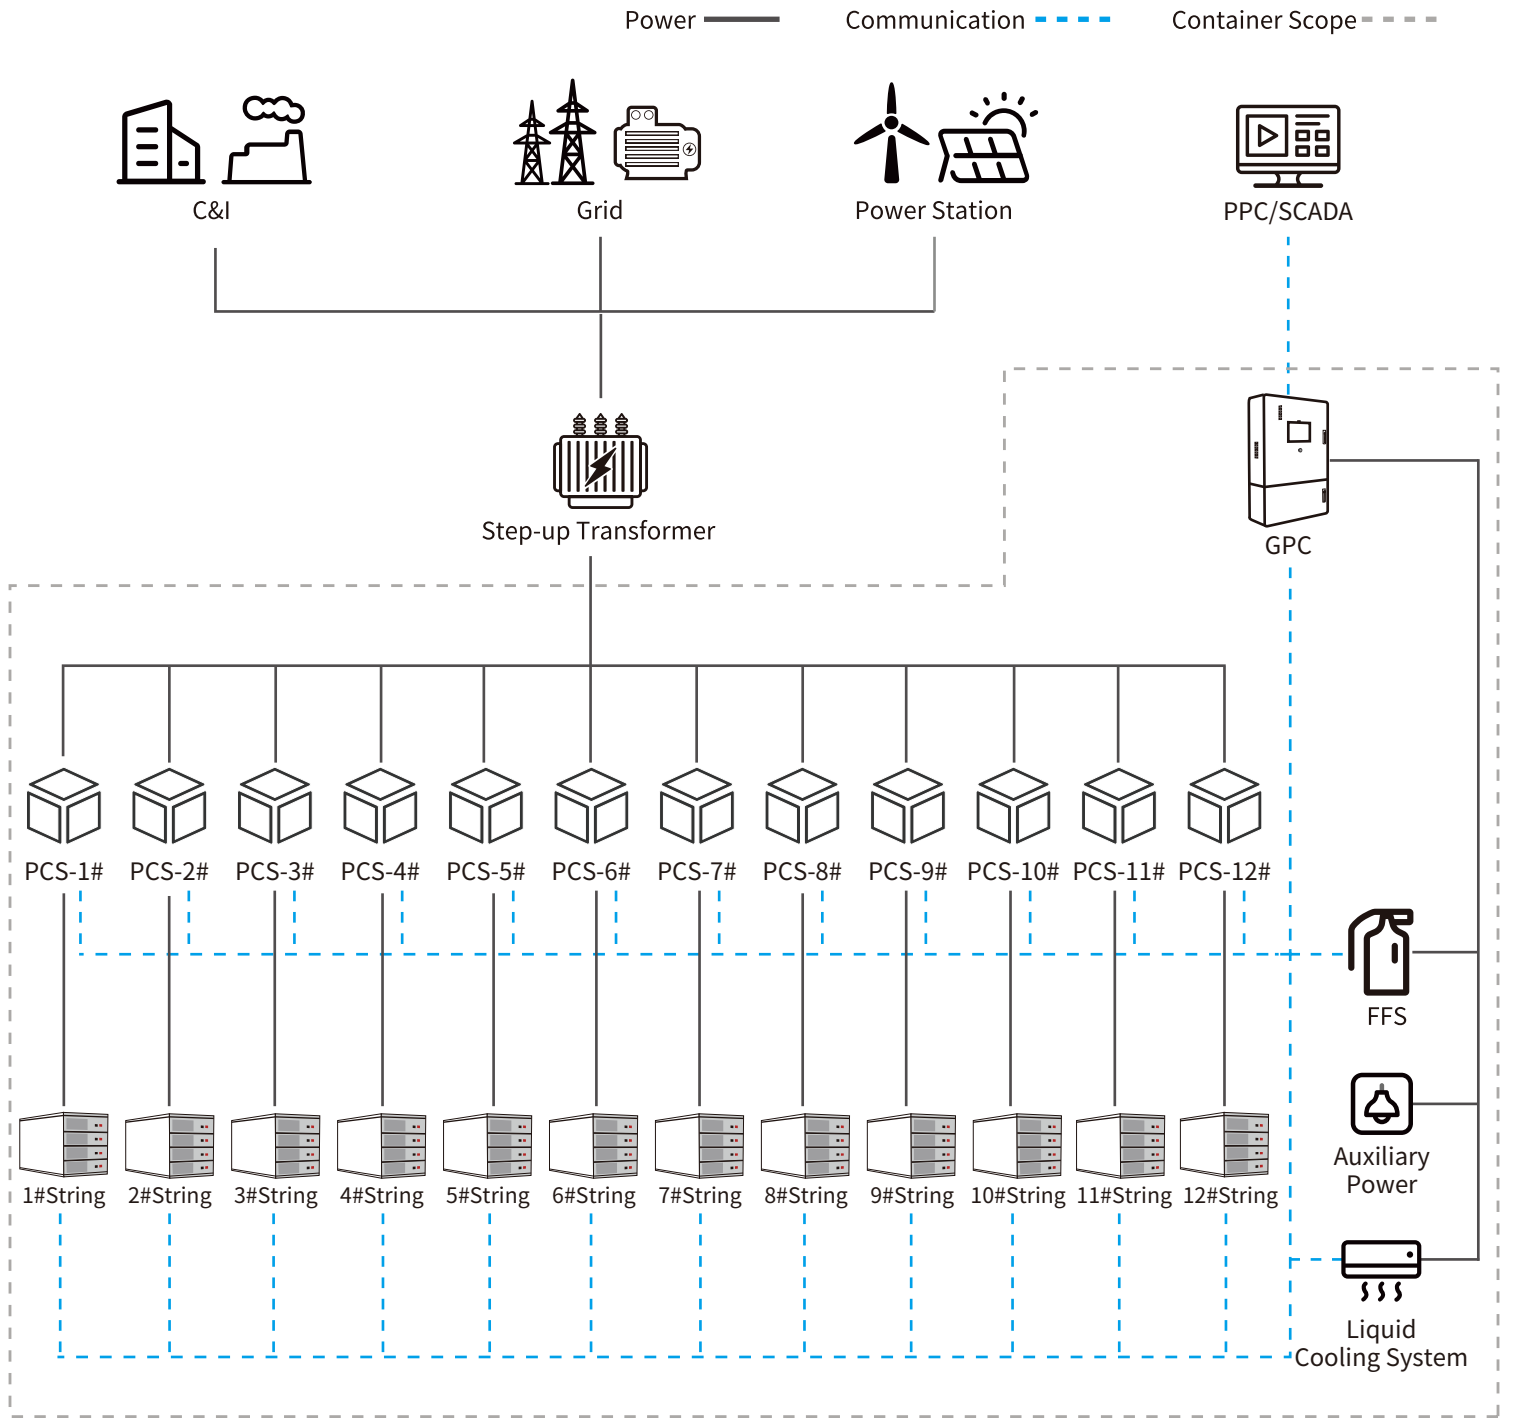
Power Communication Container Scope

C&I

Grid

Power Station

PPC/SCADA

Step-up Transformer

GPC

PCS-1# PCS-2# PCS-3# PCS-4# PCS-5# PCS-6# PCS-7# PCS-8# PCS-9# PCS-10# PCS-11# PCS-12#

FFS

Auxiliary Power

1#String 2#String 3#String 4#String 5#String 6#String 7#String 8#String 9#String 10#String 11#String 12#String

Liquid Cooling System